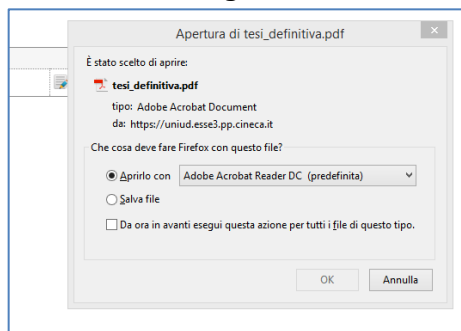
Apertura di tesi_definitiva.pdf

×

È stato scelto di aprire:

tesi_definitiva.pdf

tipo: Adobe Acrobat Document

da: https://uniud.esse3.pp.cineca.it

Che cosa deve fare Firefox con questo file?

Aprirlo con Adobe Acrobat Reader DC (predefinita)

Salva file

Da ora in avanti esegui questa azione per tutti i file di questo tipo.

OK

Annulla